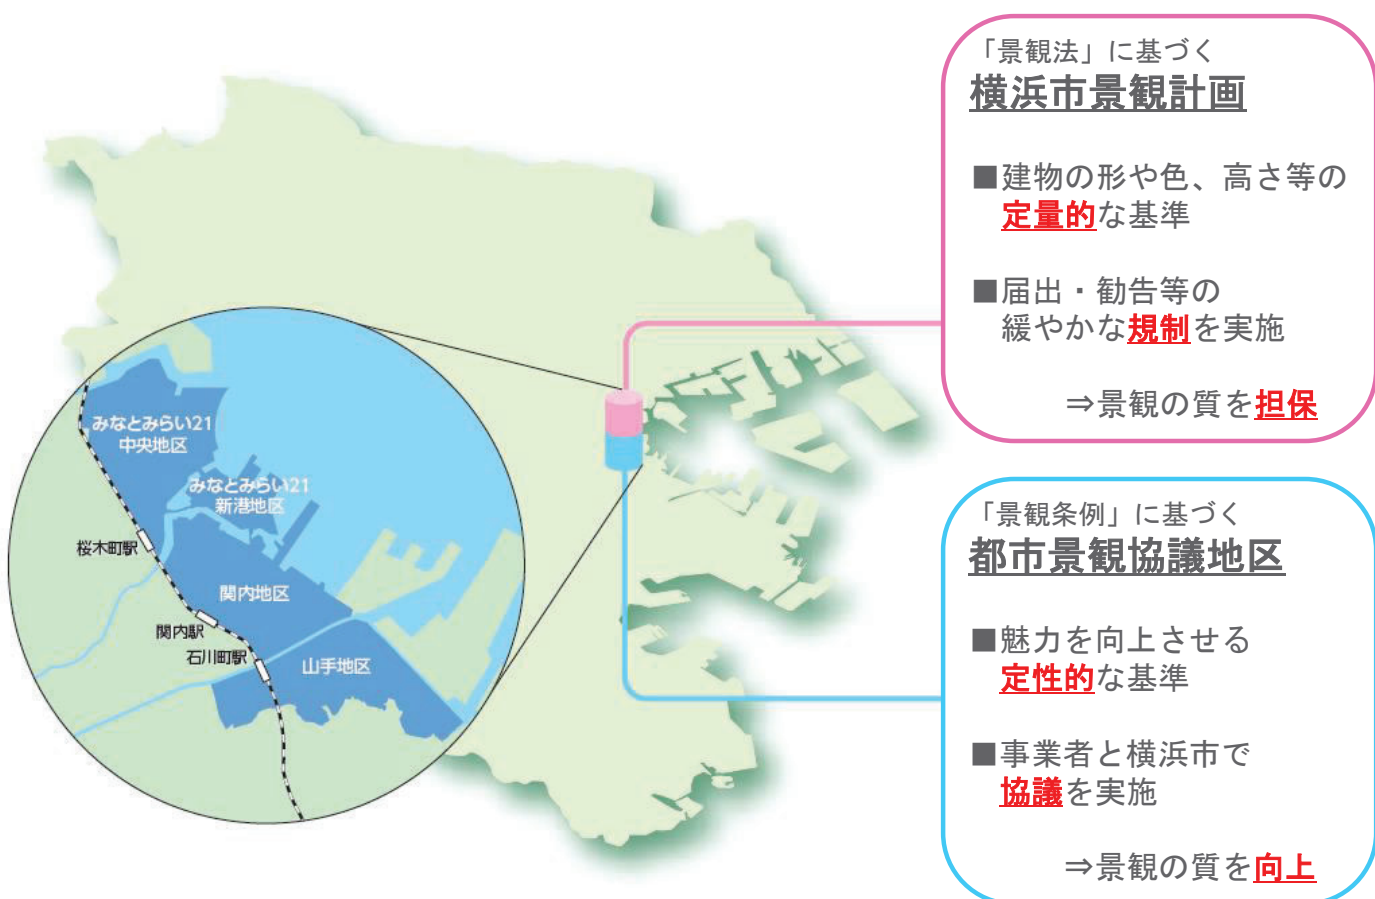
みなとみらい21
中央地区

みなとみらい21
新港地区

桜木町駅

関内地区

関内駅

石川町駅

山手地区

「景観法」に基づく
横浜市景観計画

■建物の形や色、高さ等の定量的な基準

■届出・勧告等の緩やかな規制を実施

⇒景観の質を担保

「景観条例」に基づく
都市景観協議地区

■魅力を向上させる定性的な基準

■事業者と横浜市で協議を実施

⇒景観の質を向上